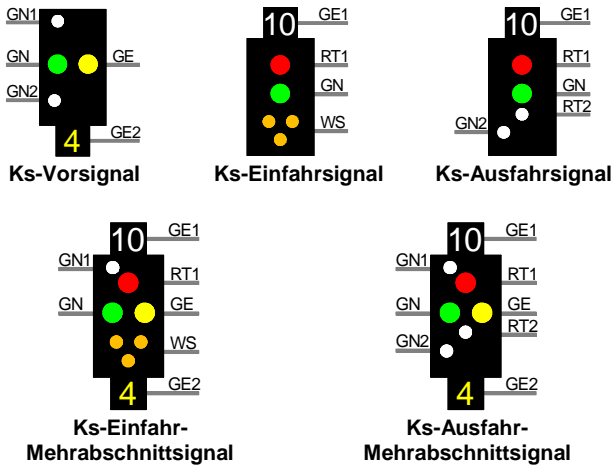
GN1
GN
GE
GN2
4
GE2
Ks-Vorsignal

10
GE1
RT1
GN
WS
Ks-Einfahrsignal

10
GE1
RT1
GN
RT2
GN2
Ks-Ausfahrsignal

10
GE1
GN1
RT1
GN
GE
WS
4
GE2
Ks-Einfahr-Mehrabschnittsignal

10
GE1
GN1
RT1
GN
GE
RT2
GN2
4
GE2
Ks-Ausfahr-Mehrabschnittsignal